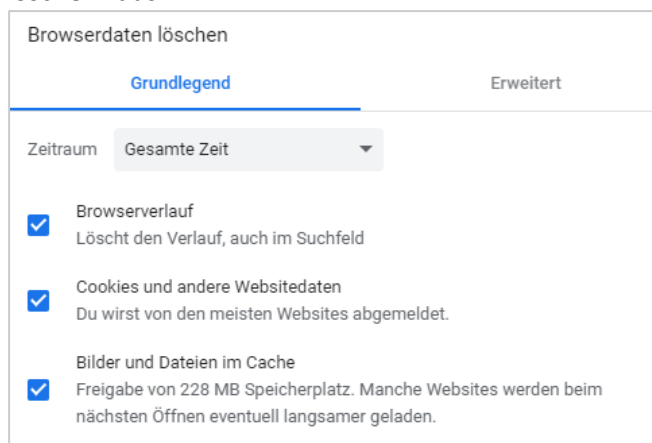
Browserdaten löschen

Grundlegend

Erweitert

Zeitraum Gesamte Zeit

Browserverlauf
Löscht den Verlauf, auch im Suchfeld

Cookies und andere Websitedaten
Du wirst von den meisten Websites abgemeldet.

Bilder und Dateien im Cache
Freigabe von 228 MB Speicherplatz. Manche Websites werden beim nächsten Öffnen eventuell langsamer geladen.